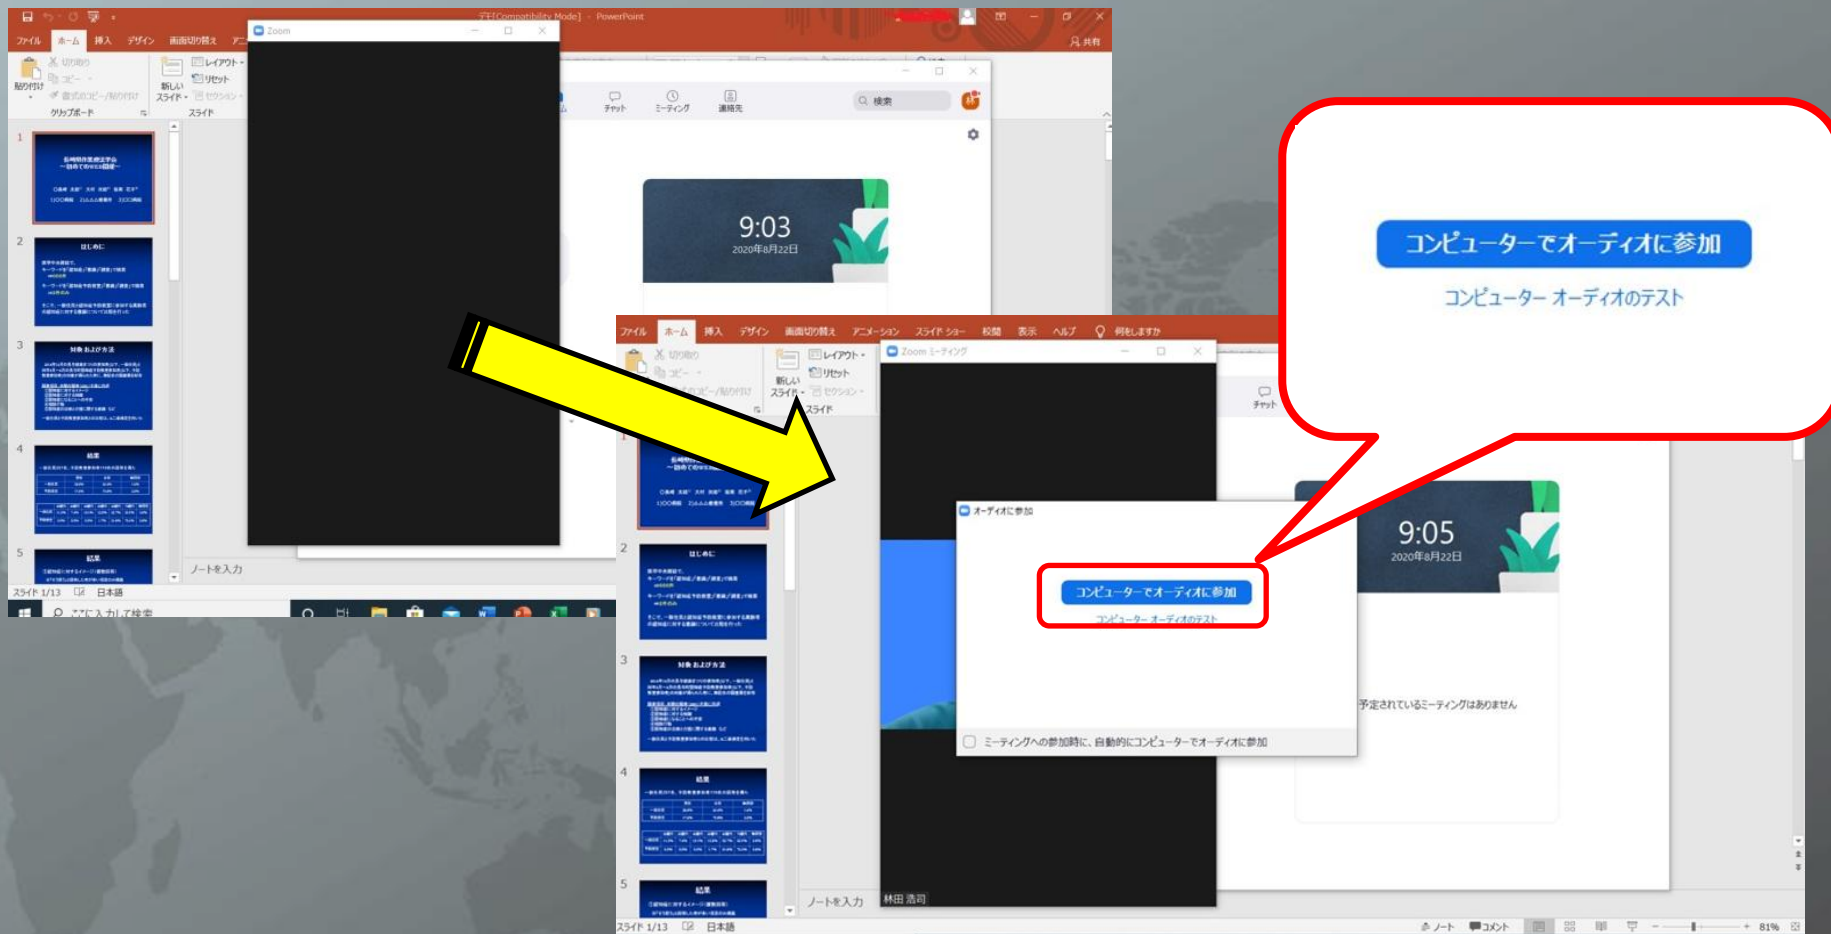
ファイル ホーム 挿入 デザイン 画面切り替え

[Compatibility Mode] - PowerPoint

共有

切り取り
コピー
書式のコピー/貼り付け
貼り付け
クリップボード

新しいスライド
レイアウト
リセット
セクション
スライド

Zoom

チャット ミーティング 連絡先

検索

9:03
2020年8月22日

ノートを入力

スライド 1/13 日本語

ここに入力して検索

ファイル ホーム 挿入 デザイン 画面切り替え アニメーション スライド ショー 校閲 表示 ヘルプ 何をしますか

切り取り
コピー
書式のコピー/貼り付け
新しいスライド
レイアウト
リセット
セクション
スライド

Zoom ミーティング

チャット

オーディオに参加

コンピューターでオーディオに参加

コンピューター オーディオのテスト

ミーティングへの参加時に、自動的にコンピューターでオーディオに参加

9:05
2020年8月22日

予定されているミーティングはありません

林田 浩司

ノートを入力

スライド 1/13 日本語

ノート コメント 81%

コンピューターでオーディオに参加

コンピューター オーディオのテスト